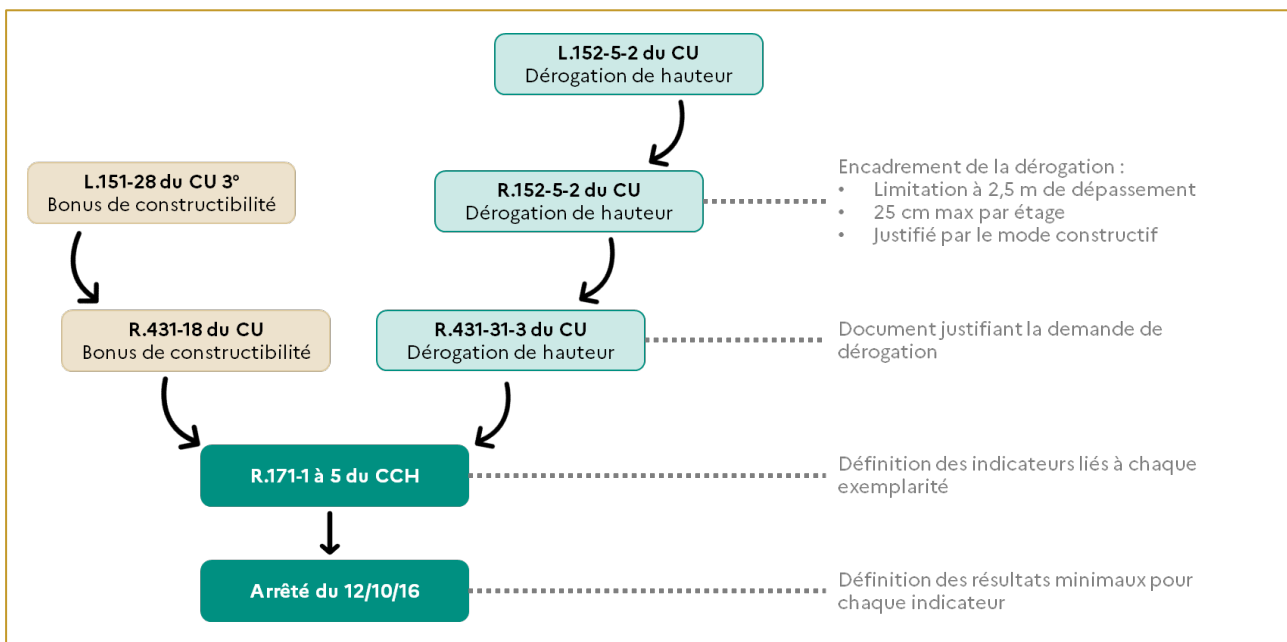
**L.152-5-2 du CU**
Dérogation de hauteur

**L.151-28 du CU 3°**
Bonus de constructibilité

**R.152-5-2 du CU**
Dérogation de hauteur

Encadrement de la dérogation :
- Limitation à 2,5 m de dépassement
- 25 cm max par étage
- Justifié par le mode constructif

**R.431-18 du CU**
Bonus de constructibilité

**R.431-31-3 du CU**
Dérogation de hauteur

Document justifiant la demande de dérogation

**R.171-1 à 5 du CCH**

Définition des indicateurs liés à chaque exemplarité

**Arrêté du 12/10/16**

Définition des résultats minimaux pour chaque indicateur